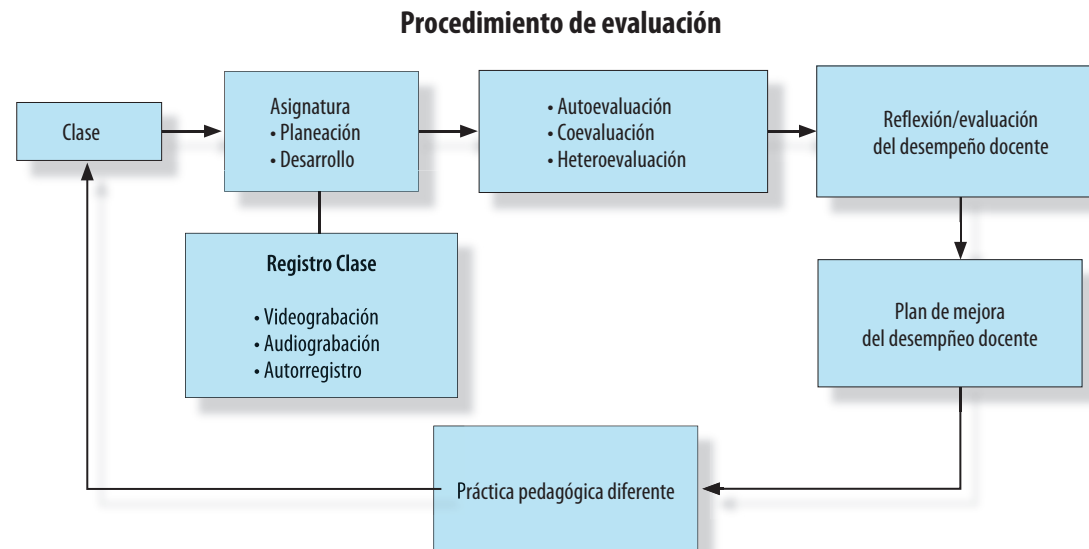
Procedimiento de evaluación

Clase

Asignatura
• Planeación
• Desarrollo

• Autoevaluación
• Coevaluación
• Heteroevaluación

Reflexión/evaluación del desempeño docente

Registro Clase

• Videograbación
• Audiograbación
• Autorregistro

Plan de mejora del desempñeo docente

Práctica pedagógica diferente